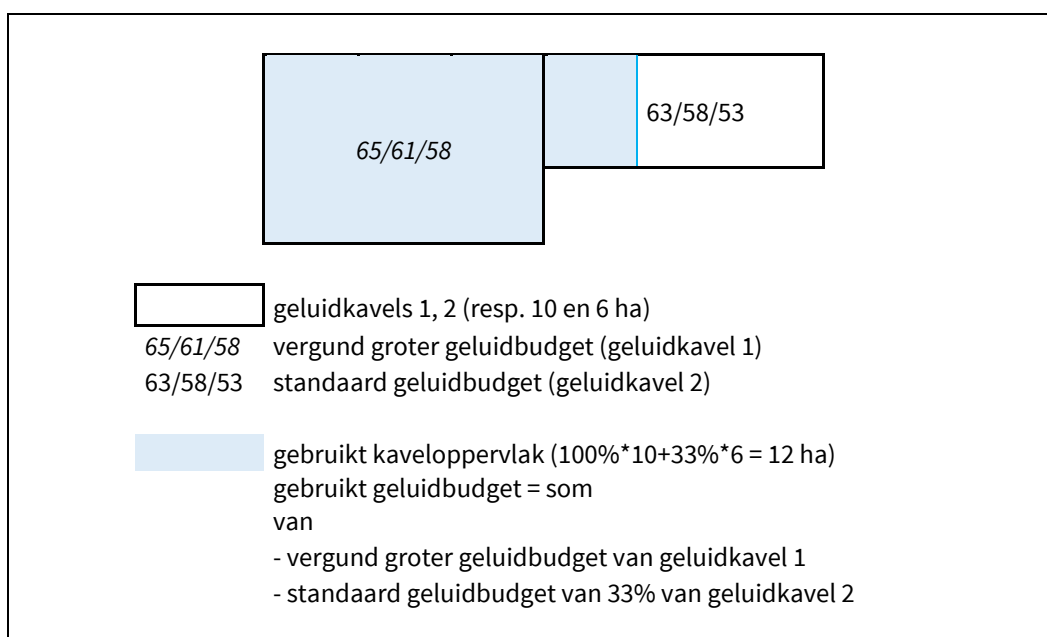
63/58/53

65/61/58

geluidkavels 1, 2 (resp. 10 en 6 ha)
65/61/58 vergund groter geluidbudget (geluidkavel 1)
63/58/53 standaard geluidbudget (geluidkavel 2)

gebruikt kaveloppervlak (100%*10+33%*6 = 12 ha)
gebruikt geluidbudget = som van
- vergund groter geluidbudget van geluidkavel 1
- standaard geluidbudget van 33% van geluidkavel 2